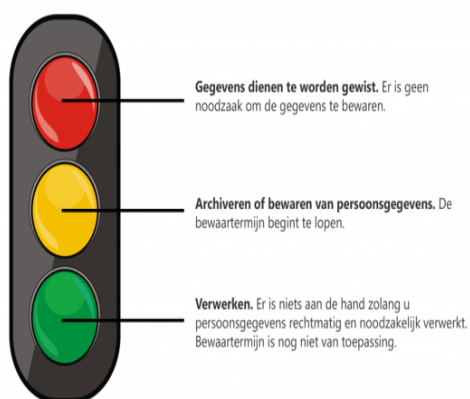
**Gegevens dienen te worden gewist.** Er is geen noodzaak om de gegevens te bewaren.

**Archiveren of bewaren van persoonsgegevens.** De bewaartermijn begint te lopen.

**Verwerken.** Er is niets aan de hand zolang u persoonsgegevens rechtmatig en noodzakelijk verwerkt. Bewaartermijn is nog niet van toepassing.